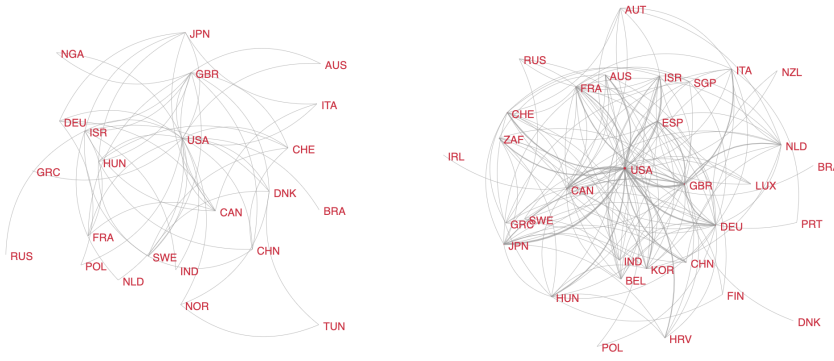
JPN
NGA
AUS
GBR
ITA
DEU
ISR
USA
CHE
GRC
HUN
DNK
CAN
BRA
FRA
RUS
SWE
CHN
POL
IND
NLD
NOR
TUN

AUT
RUS
AUS
ISR
ITA
NZL
FRA
SGP
CHE
ESP
NLD
IRL
ZAF
BRA
USA
CAN
GBR
LUX
SWE
GRC
DEU
PRT
JPN
IND
KOR
CHN
BEL
HUN
FIN
DNK
HRV
POL